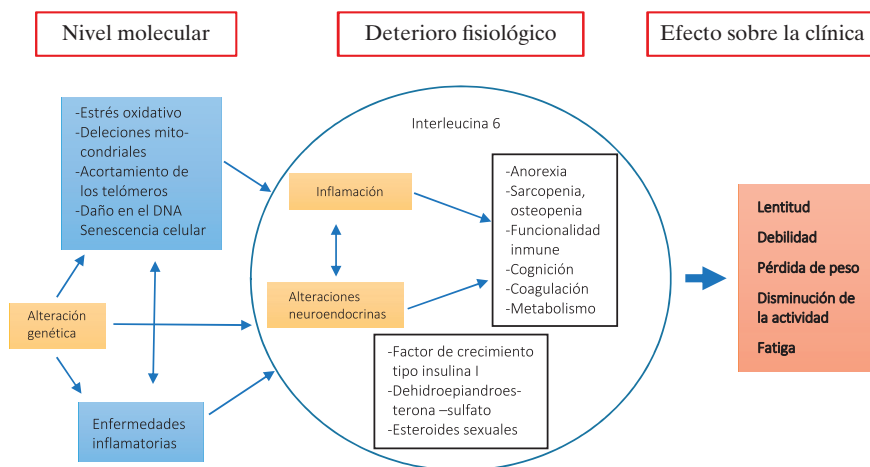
Nivel molecular

Deterioro fisiológico

Efecto sobre la clínica

-Estrés oxidativo
-Deleciones mitocondriales
-Acortamiento de los telómeros
-Daño en el DNA
Senescencia celular

Interleucina 6

Inflamación

-Anorexia
-Sarcopenia, osteopenia
-Funcionalidad inmune
-Cognición
-Coagulación
-Metabolismo

Lentitud
Debilidad
Pérdida de peso
Disminución de la actividad
Fatiga

Alteración genética

Alteraciones neuroendocrinas

-Factor de crecimiento tipo insulina I
-Dehidroepiandroesterona –sulfato
-Esteroides sexuales

Enfermedades inflamatorias